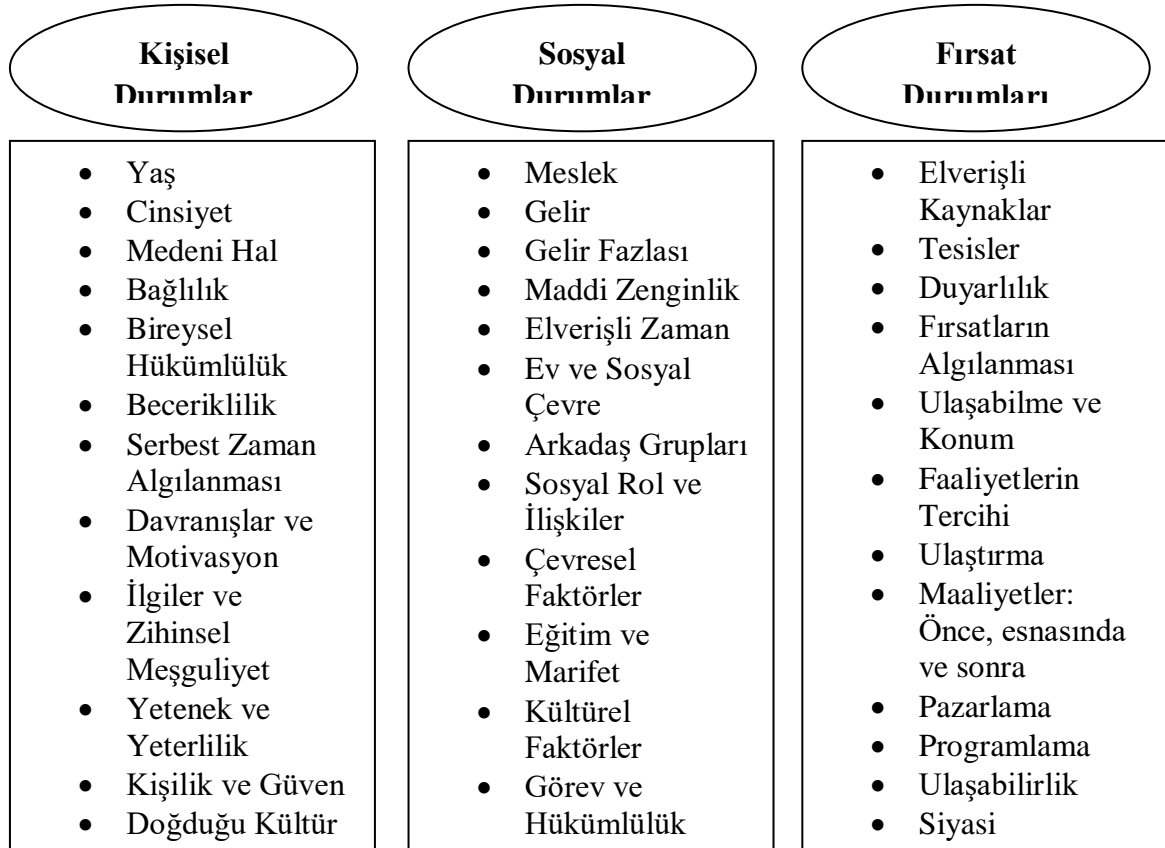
Kişisel Durumlar

Sosyal Durumlar

Fırsat Durumları

- Yaş
- Cinsiyet
- Medeni Hal
- Bağlılık
- Bireysel Hükümlülük
- Beceriklilik
- Serbest Zaman Algılanması
- Davranışlar ve Motivasyon
- İlgiler ve Zihinsel Meşguliyet
- Yetenek ve Yeterlilik
- Kişilik ve Güven
- Doğduğu Kültür

- Meslek
- Gelir
- Gelir Fazlası
- Maddi Zenginlik
- Elverişli Zaman
- Ev ve Sosyal Çevre
- Arkadaş Grupları
- Sosyal Rol ve İlişkiler
- Çevresel Faktörler
- Eğitim ve Marifet
- Kültürel Faktörler
- Görev ve Hükümlülük

- Elverişli Kaynaklar
- Tesisler
- Duyarlılık
- Fırsatların Algılanması
- Ulaşabilme ve Konum
- Faaliyetlerin Tercihi
- Ulaştırma
- Maaliyetler: Önce, esnasında ve sonra
- Pazarlama
- Programlama
- Ulaşabilirlik
- Siyasi